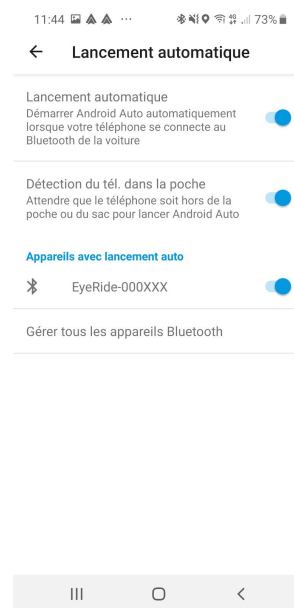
11:44 ··· 73%

Lancement automatique

Lancement automatique
Démarrer Android Auto automatiquement lorsque votre téléphone se connecte au Bluetooth de la voiture

Détection du tél. dans la poche
Attendre que le téléphone soit hors de la poche ou du sac pour lancer Android Auto

Appareils avec lancement auto

EyeRide-000XXX

Gérer tous les appareils Bluetooth